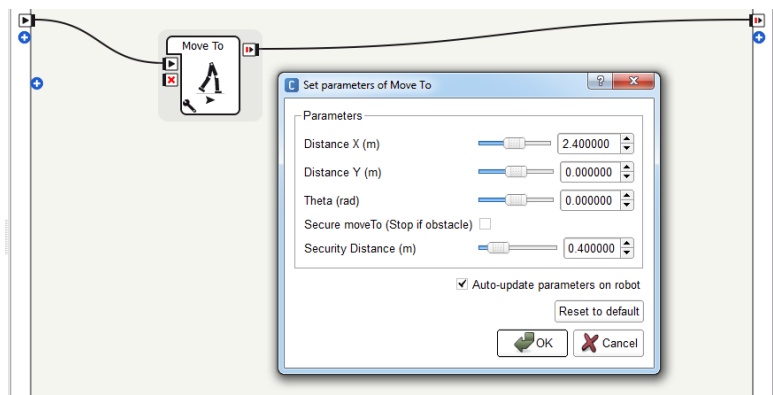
Move To

Set parameters of Move To

?

Parameters

Distance X (m) 2.400000

Distance Y (m) 0.000000

Theta (rad) 0.000000

Secure moveTo (Stop if obstacle)

Security Distance (m) 0.400000

Auto-update parameters on robot

Reset to default

OK

Cancel